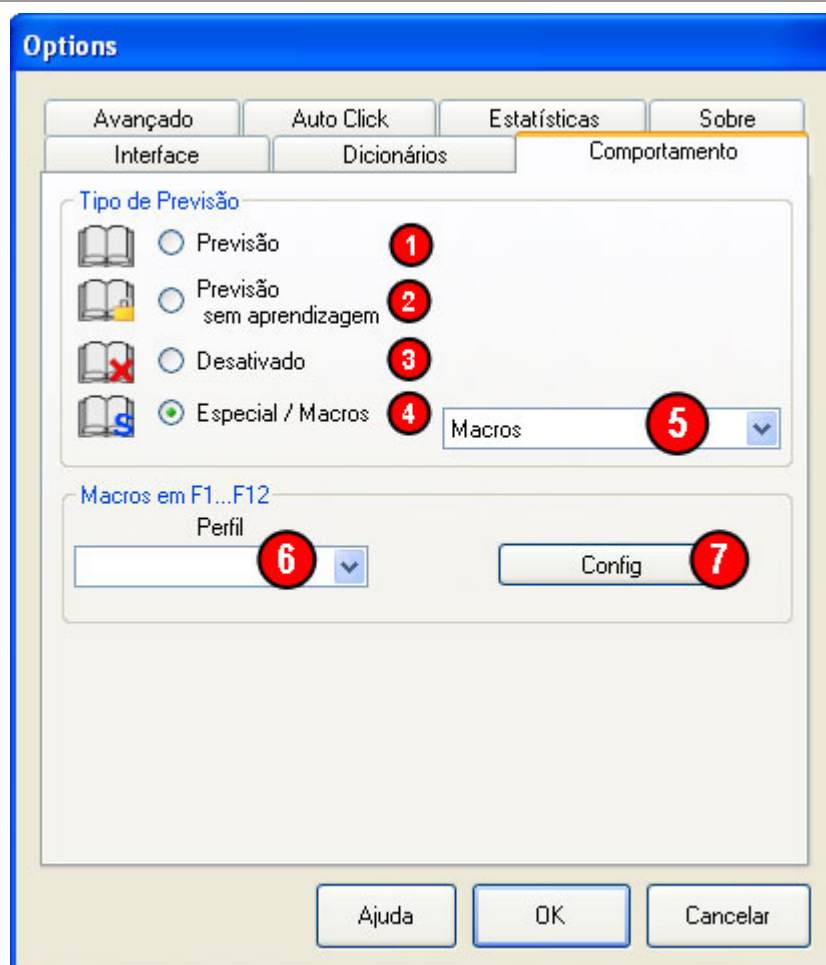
Options

Avançado | Auto Click | Estatísticas | Sobre
Interface | Dicionários | Comportamento

Tipo de Previsão

Previsão 1

Previsão sem aprendizagem 2

Desativado 3

Especial / Macros 4

Macros 5

Macros em F1...F12

Perfil

6

Config 7

Ajuda

OK

Cancelar